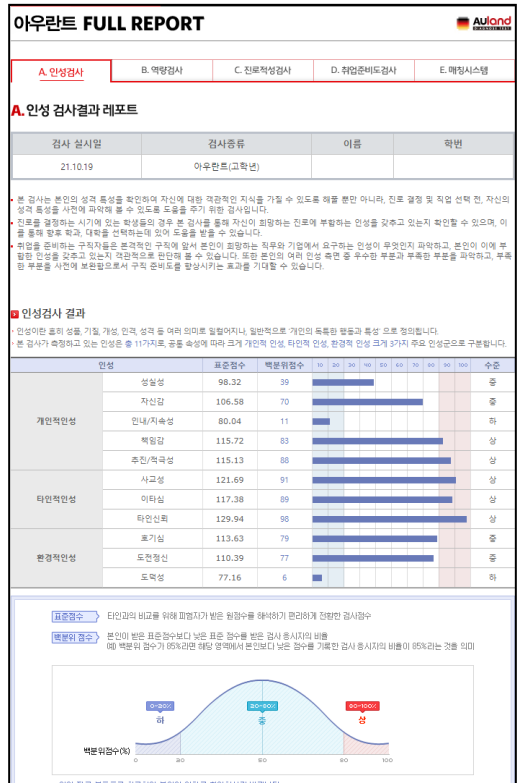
아우란트 FULL REPORT

Auland

A. 인성검사 | B. 역량검사 | C. 진로적성검사 | D. 취업준비도검사 | E. 매칭시스템

A. 인성 검사결과 레포트

| 검사 실시일 | 검사종류 | 이름 | 학번 |
|---|---|---|---|
| 21.10.19 | 아우란트(고학년) | | |

• 본 검사는 본인의 성격 특성을 확인하여 자신에 대한 객관적인 지식을 가질 수 있도록 해줄 뿐만 아니라, 진로 결정 및 직업 선택 전, 자신의 성격 특성을 사전에 파악해 볼 수 있도록 도움을 주기 위한 검사입니다.

• 진로를 결정하는 시기에 있는 학생들의 경우 본 검사를 통해 자신이 희망하는 진로에 부합하는 인성을 갖추고 있는지 확인할 수 있으며, 이를 통해 향후 학과, 대학을 선택하는데 있어 도움을 받을 수 있습니다.

• 취업을 준비하는 구직자들은 본격적인 입사에 앞서 본인이 희망하는 직무와 기업에서 요구하는 인성이 무엇인지 파악하고, 본인이 이에 부합한 인성을 갖추고 있는지 객관적으로 판단해 볼 수 있습니다. 또한 본인의 여러 인성 측면 중 우수한 부분과 부족한 부분을 파악하고, 부족한 부분을 사전에 보완함으로서 구직 준비도를 향상시키는 효과를 기대할 수 있습니다.

인성검사 결과

• 인성이란 흔히 성품, 기질, 개성, 인격, 성격 등 여러 의미로 일컬어지나, 일반적으로 '개인의 독특한 행동과 특성' 으로 정의됩니다.
• 본 검사가 측정하고 있는 인성은 총 11가지로, 공통 속성에 따라 크게 개인적 인성, 타인적 인성, 환경적 인성 크게 3가지 주요 인성군으로 구분합니다.

| 인성 | | 표준점수 | 백분위점수 | 10 20 30 40 50 60 70 80 90 100 | 수준 |
|---|---|---|---|---|---|
| 개인적인성 | 성실성 | 98.32 | 39 | | 중 |
| | 자신감 | 106.58 | 70 | | 중 |
| | 인내/지속성 | 80.04 | 11 | | 하 |
| | 책임감 | 115.72 | 83 | | 상 |
| | 추진/적극성 | 115.13 | 88 | | 상 |
| 타인적인성 | 사교성 | 121.69 | 91 | | 상 |
| | 이타심 | 117.38 | 89 | | 상 |
| | 타인신뢰 | 129.94 | 98 | | 상 |
| 환경적인성 | 호기심 | 113.63 | 79 | | 중 |
| | 도전정신 | 110.39 | 77 | | 중 |
| | 도덕성 | 77.16 | 6 | | 하 |

표준점수 타인과의 비교를 위해 피험자가 받은 원점수를 해석하기 편리하게 전환한 검사점수

백분위 점수 본인이 받은 표준점수보다 낮은 표준 점수를 받은 검사 응시자의 비율
예) 백분위 점수가 85%라면 해당 영역에서 본인보다 낮은 점수를 기록한 검사 응시자의 비율이 85%라는 것을 의미

0~30% 하
30~90% 중
90~100% 상

백분위점수(%) 0 30 50 90 100